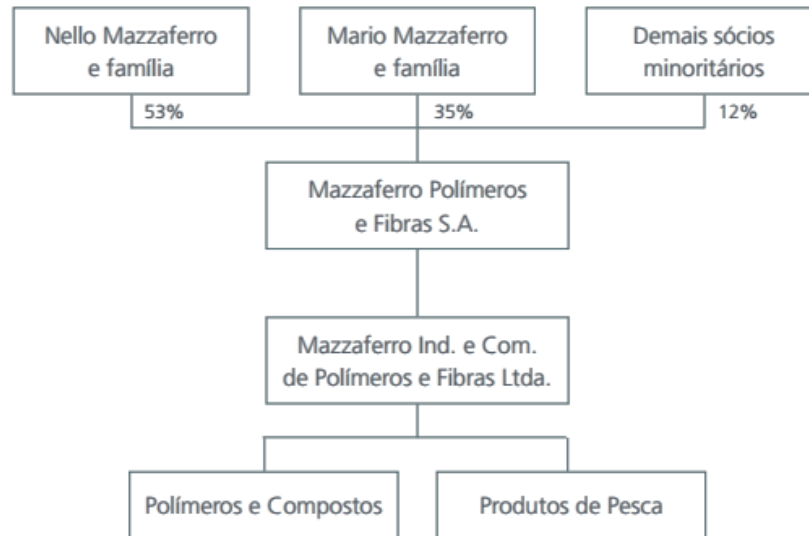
Nello Mazzaferro e família

53%

Mario Mazzaferro e família

35%

Demais sócios minoritários

12%

Mazzaferro Polímeros e Fibras S.A.

Mazzaferro Ind. e Com. de Polímeros e Fibras Ltda.

Polímeros e Compostos

Produtos de Pesca